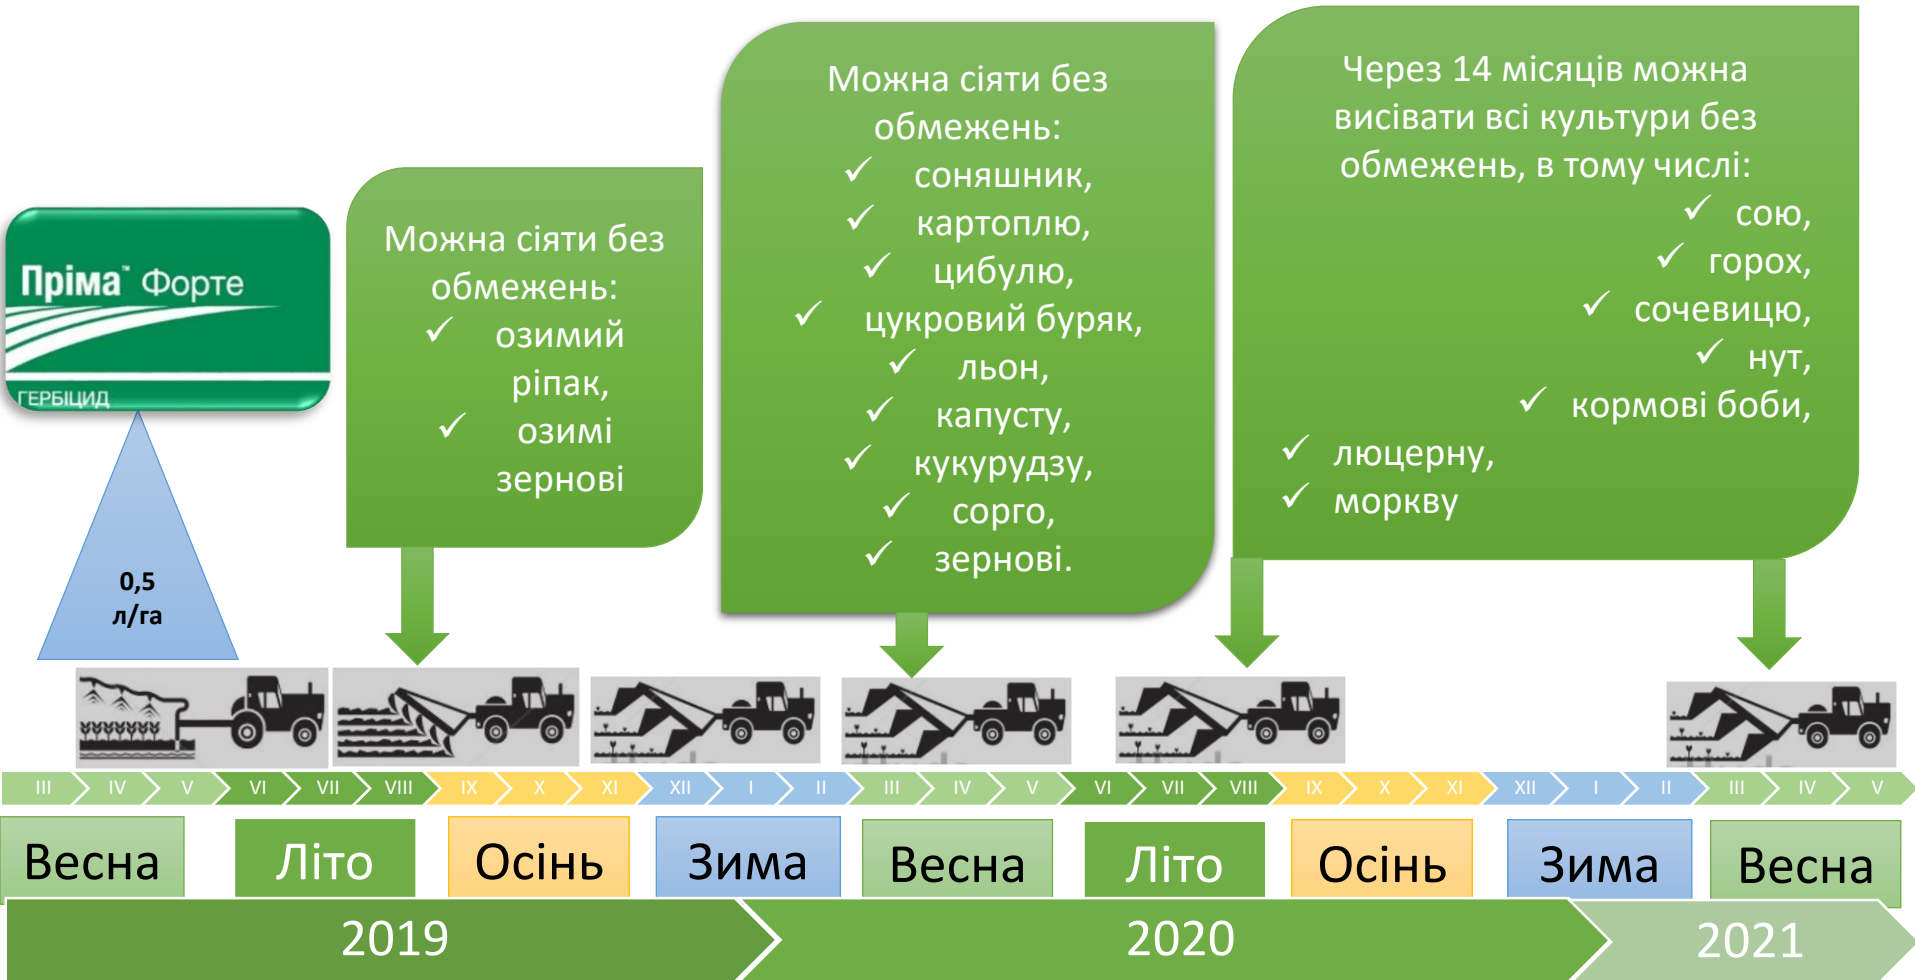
Пріма™ Форте
ГЕРБІЦИД

0,5 л/га

Можна сіяти без обмежень:
✓ озимий ріпак,
✓ озимі зернові

Можна сіяти без обмежень:
✓ соняшник,
✓ картоплю,
✓ цибулю,
✓ цукровий буряк,
✓ льон,
✓ капусту,
✓ кукурудзу,
✓ сорго,
✓ зернові.

Через 14 місяців можна висівати всі культури без обмежень, в тому числі:
✓ сою,
✓ горох,
✓ сочевицю,
✓ нут,
✓ кормові боби,
✓ люцерну,
✓ моркву

III IV V VI VII VIII IX X XI XII I II III IV V VI VII VIII IX X XI XII I II III IV V

Весна Літо Осінь Зима Весна Літо Осінь Зима Весна

2019 2020 2021